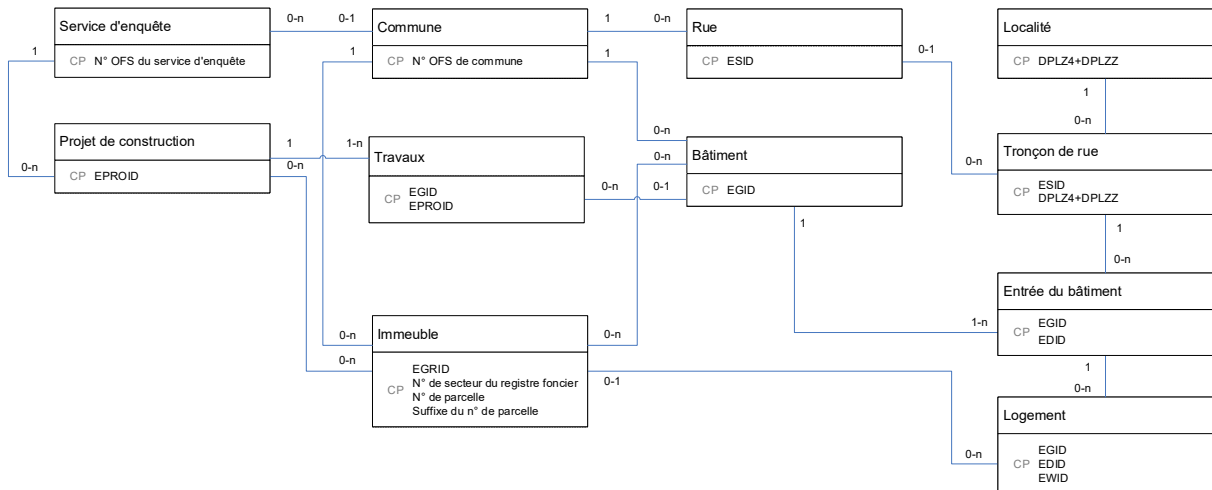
Service d'enquête
CP N° OFS du service d'enquête

0-n 0-1

Commune
CP N° OFS de commune

1 0-n

Rue
CP ESID

Localité
CP DPLZ4+DPLZZ

1

1

0-1

1

0-n

Projet de construction
CP EPROID

0-n

1

0-n

1-n

Travaux
CP EGID EPROID

0-n

0-n

0-n 0-1

Bâtiment
CP EGID

0-n

Tronçon de rue
CP ESID DPLZ4+DPLZZ

1

1

0-n

Entrée du bâtiment
CP EGID EDID

1-n

0-n

Immeuble
CP EGRID N° de secteur du registre foncier N° de parcelle Suffixe du n° de parcelle

0-n

0-n

0-1

1

0-n

Logement
CP EGID EDID EWID

0-n